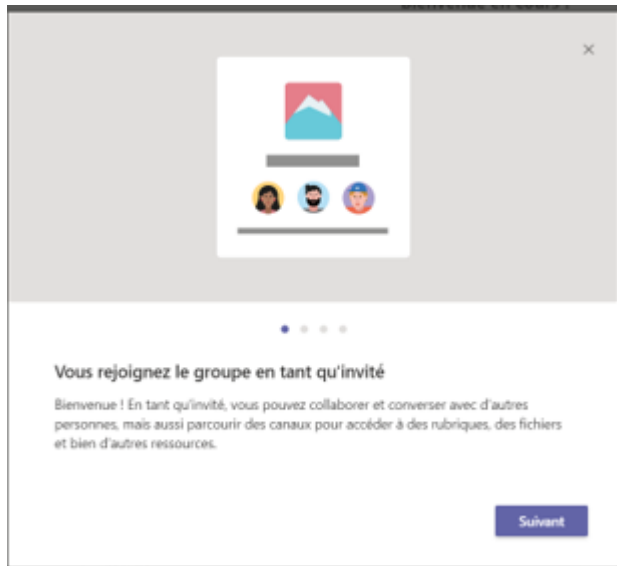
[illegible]

×

Vous rejoignez le groupe en tant qu'invité

Bienvenue ! En tant qu'invité, vous pouvez collaborer et converser avec d'autres personnes, mais aussi parcourir des canaux pour accéder à des rubriques, des fichiers et bien d'autres ressources.

Suivant